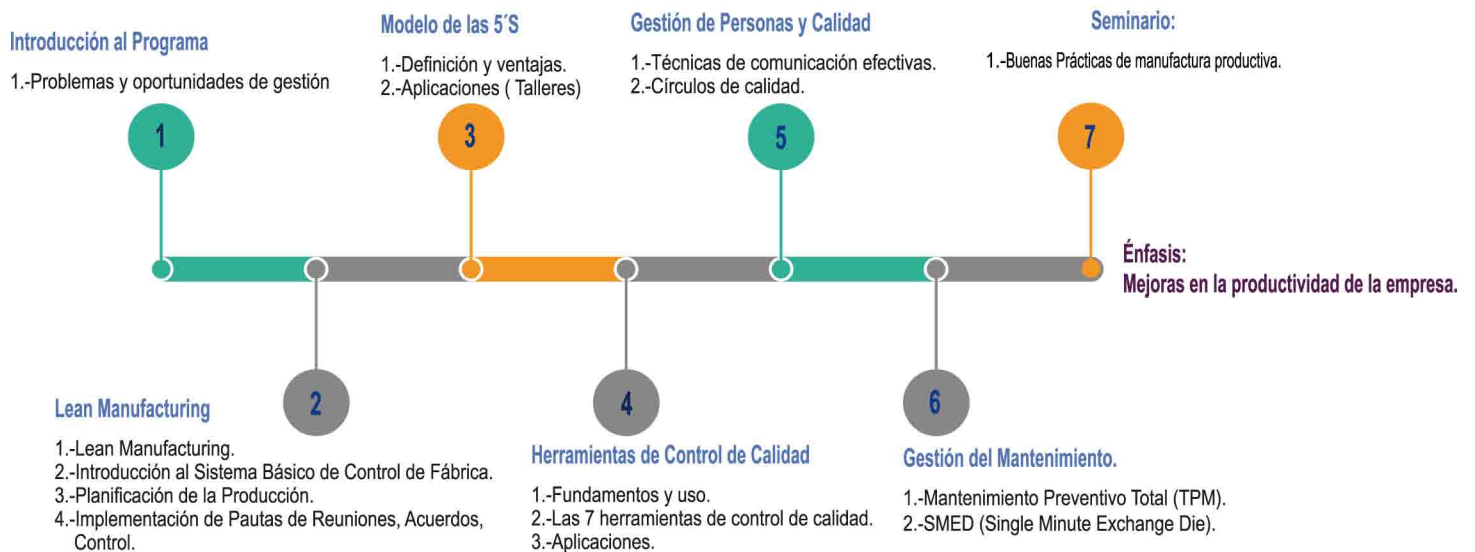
Introducción al Programa

1.-Problemas y oportunidades de gestión

1

Modelo de las 5´S

1.-Definición y ventajas.
2.-Aplicaciones ( Talleres)

3

Gestión de Personas y Calidad

1.-Técnicas de comunicación efectivas.
2.-Círculos de calidad.

5

Seminario:

1.-Buenas Prácticas de manufactura productiva.

7

Énfasis:
Mejoras en la productividad de la empresa.

2

Lean Manufacturing

1.-Lean Manufacturing.
2.-Introducción al Sistema Básico de Control de Fábrica.
3.-Planificación de la Producción.
4.-Implementación de Pautas de Reuniones, Acuerdos, Control.

4

Herramientas de Control de Calidad

1.-Fundamentos y uso.
2.-Las 7 herramientas de control de calidad.
3.-Aplicaciones.

6

Gestión del Mantenimiento.

1.-Mantenimiento Preventivo Total (TPM).
2.-SMED (Single Minute Exchange Die).